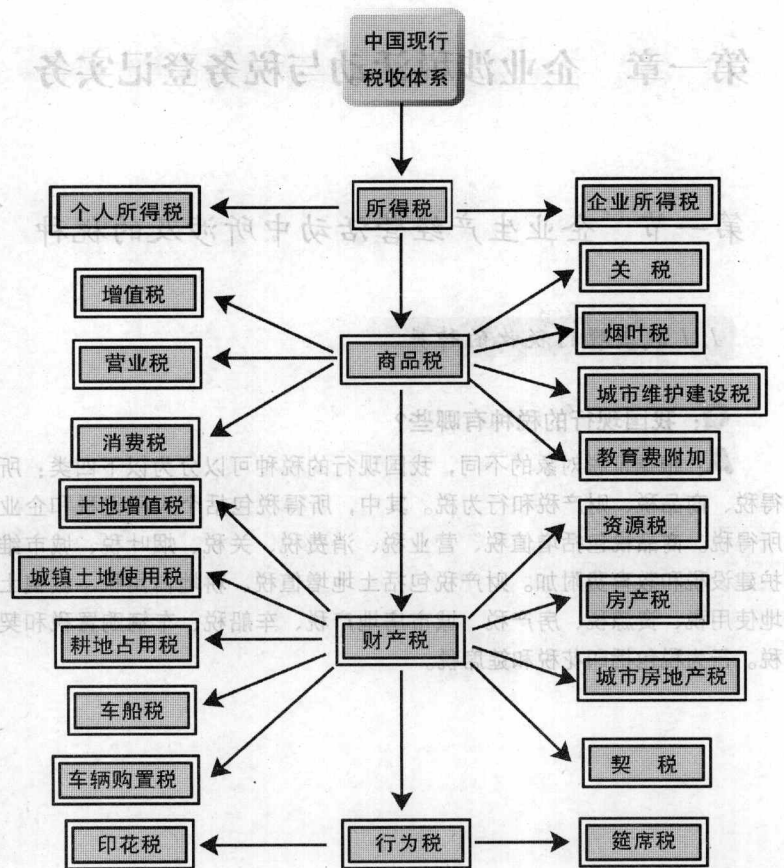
中国现行税收体系

所得税

个人所得税

企业所得税

商品税

增值税

营业税

消费税

关　税

烟叶税

城市维护建设税

教育费附加

财产税

土地增值税

城镇土地使用税

耕地占用税

车船税

车辆购置税

资源税

房产税

城市房地产税

契　税

行为税

印花税

筵席税